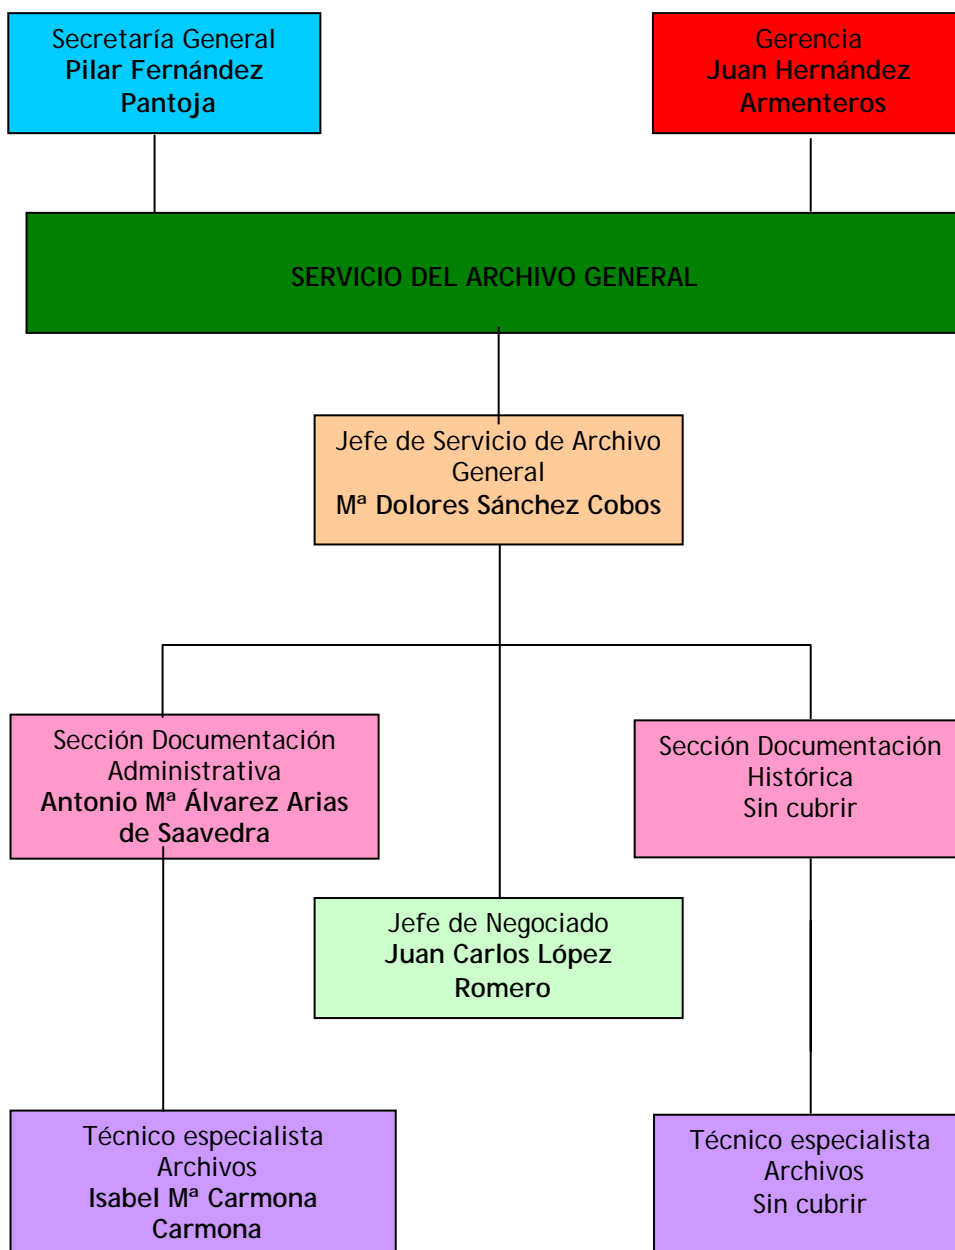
Secretaría General
Pilar Fernández Pantoja

Gerencia
Juan Hernández Armenteros

SERVICIO DEL ARCHIVO GENERAL

Jefe de Servicio de Archivo General
Mª Dolores Sánchez Cobos

Sección Documentación Administrativa
Antonio Mª Álvarez Arias de Saavedra

Sección Documentación Histórica
Sin cubrir

Jefe de Negociado
Juan Carlos López Romero

Técnico especialista Archivos
Isabel Mª Carmona Carmona

Técnico especialista Archivos
Sin cubrir